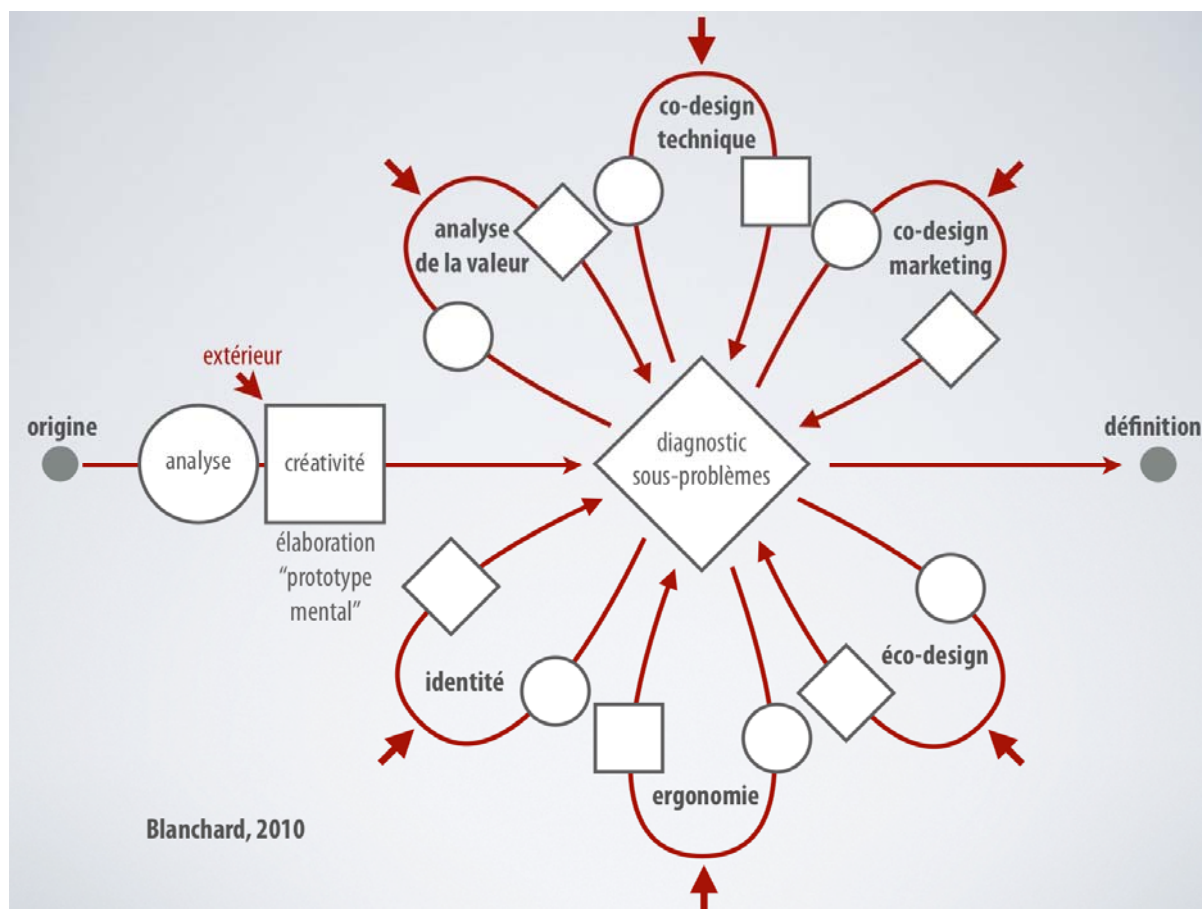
co-design technique

analyse de la valeur

co-design marketing

extérieur

origine

analyse

créativité

élaboration "prototype mental"

diagnostic sous-problèmes

définition

identité

éco-design

ergonomie

Blanchard, 2010